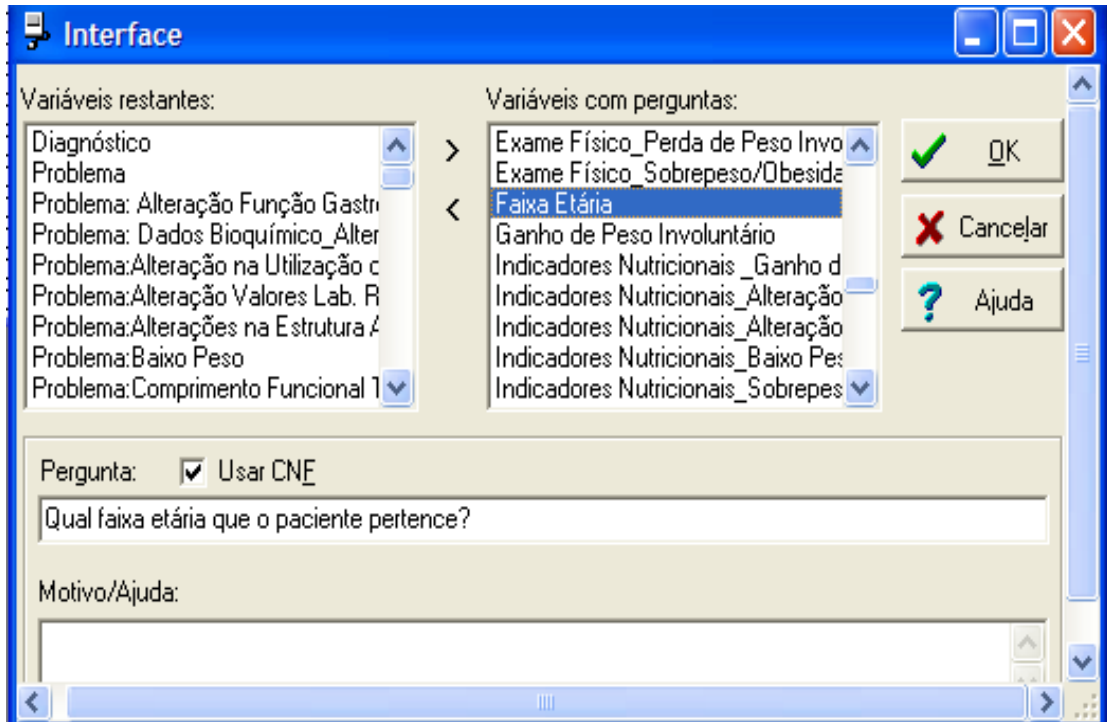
Interface

Variáveis restantes:
Diagnóstico
Problema
Problema: Alteração Função Gastr
Problema: Dados Bioquímico_Alter
Problema:Alteração na Utilização c
Problema:Alteração Valores Lab. R
Problema:Alterações na Estrutura A
Problema:Baixo Peso
Problema:Comprimento Funcional T

>
<

Variáveis com perguntas:
Exame Físico_Perda de Peso Invo
Exame Físico_Sobrepeso/Obesida
Faixa Etária
Ganho de Peso Involuntário
Indicadores Nutricionais _Ganho d
Indicadores Nutricionais_Alteração
Indicadores Nutricionais_Alteração
Indicadores Nutricionais_Baixo Pes
Indicadores Nutricionais_Sobrepes

OK
Cancelar
Ajuda

Pergunta: Usar CNF
Qual faixa etária que o paciente pertence?

Motivo/Ajuda: